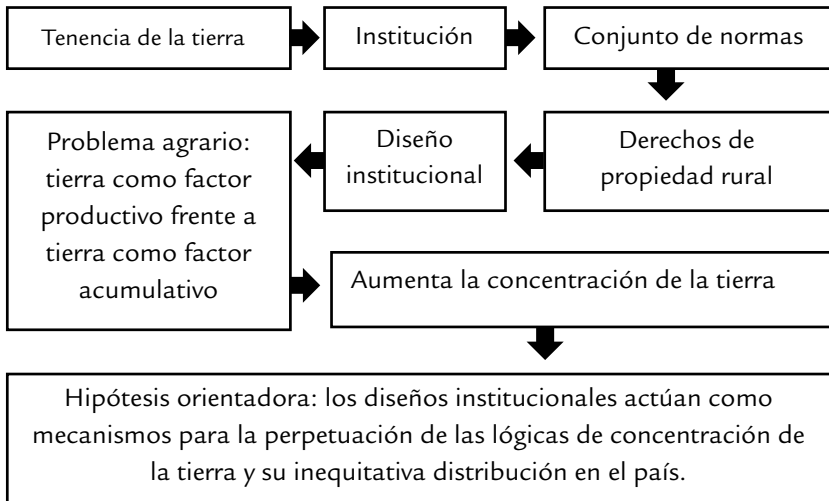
Tenencia de la tierra

Institución

Conjunto de normas

Derechos de propiedad rural

Diseño institucional

Problema agrario: tierra como factor productivo frente a tierra como factor acumulativo

Aumenta la concentración de la tierra

Hipótesis orientadora: los diseños institucionales actúan como mecanismos para la perpetuación de las lógicas de concentración de la tierra y su inequitativa distribución en el país.